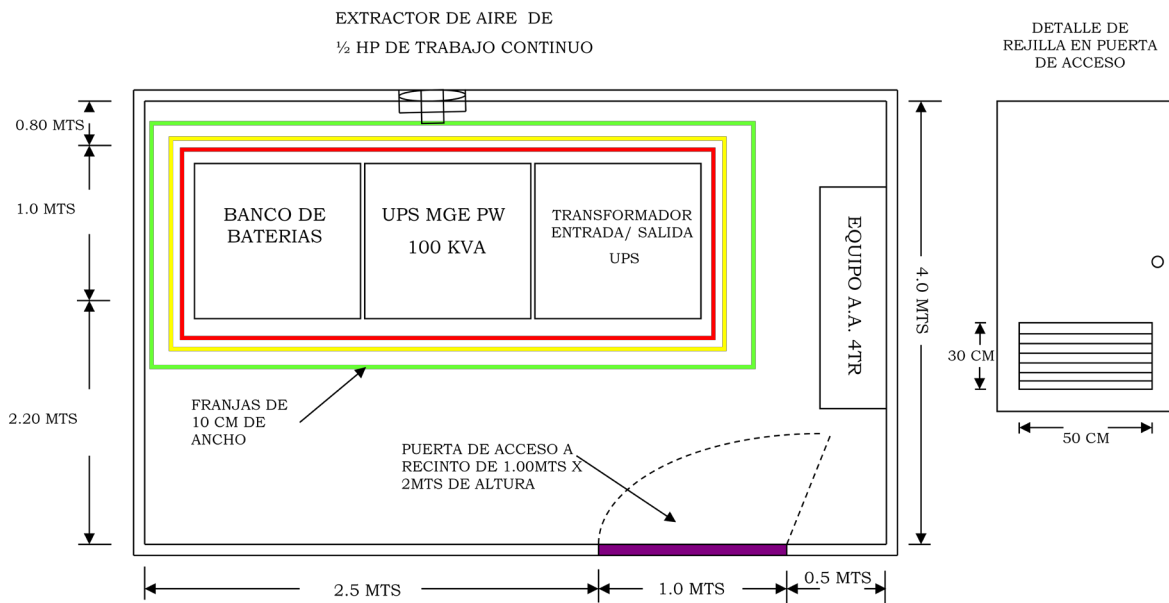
EXTRACTOR DE AIRE DE
½ HP DE TRABAJO CONTINUO

DETALLE DE
REJILLA EN PUERTA
DE ACCESO

0.80 MTS

1.0 MTS

2.20 MTS

BANCO DE BATERIAS

UPS MGE PW
100 KVA

TRANSFORMADOR
ENTRADA/ SALIDA
UPS

EQUIPO A.A. 4TR

4.0 MTS

30 CM

50 CM

FRANJAS DE
10 CM DE
ANCHO

PUERTA DE ACCESO A
RECINTO DE 1.00MTS X
2MTS DE ALTURA

2.5 MTS

1.0 MTS

0.5 MTS